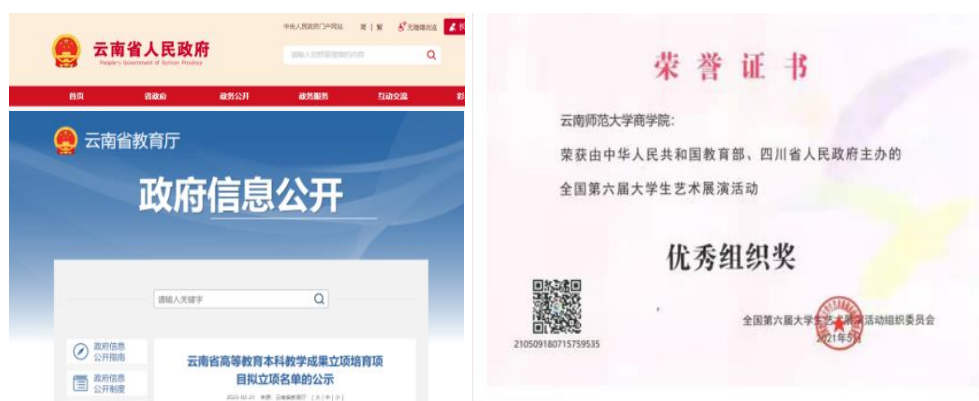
云南省人民政府
People's Government of Yunnan Province

中央人民政府门户网站 | 简 | 繁 | 无障碍浏览

请输入您想要搜索的内容

首页 | 省政府 | 政务公开 | 政务服务 | 互动交流

云南省教育厅

政府信息公开

请输入关键字

政府信息公开指南

政府信息公开制度

云南省高等教育本科教学成果立项培育项目拟立项名单的公示

2023-02-21 来源：云南省教育厅 [大|中|小]

荣誉证书

云南师范大学商学院：

荣获由中华人民共和国教育部、四川省人民政府主办的全国第六届大学生艺术展演活动

优秀组织奖

210509180715759535

全国第六届大学生艺术展演活动组织委员会
2021年5月